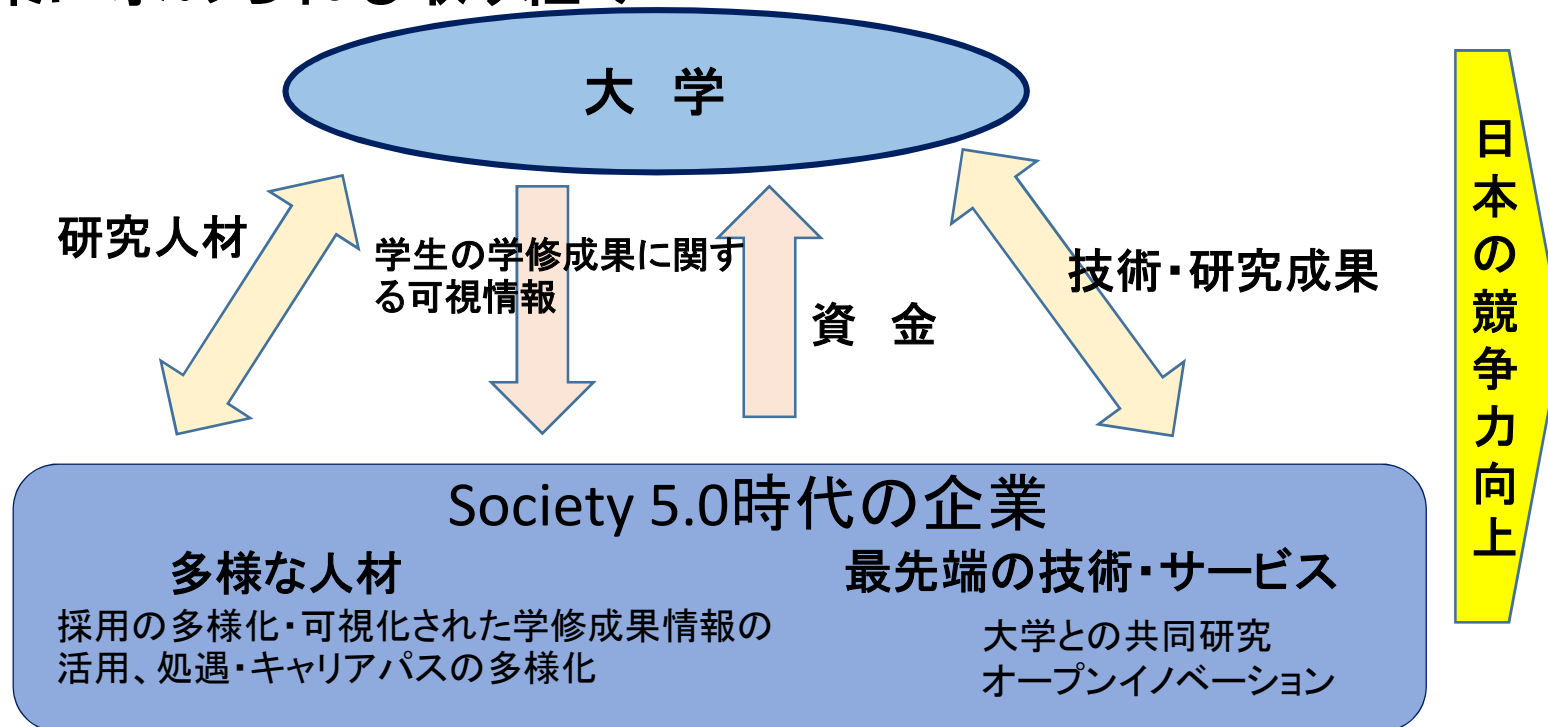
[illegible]

大　学

日本の競争力向上

研究人材

学生の学修成果に関する可視情報

資　金

技術・研究成果

Society 5.0時代の企業

多様な人材

採用の多様化・可視化された学修成果情報の活用、処遇・キャリアパスの多様化

最先端の技術・サービス

大学との共同研究
オープンイノベーション